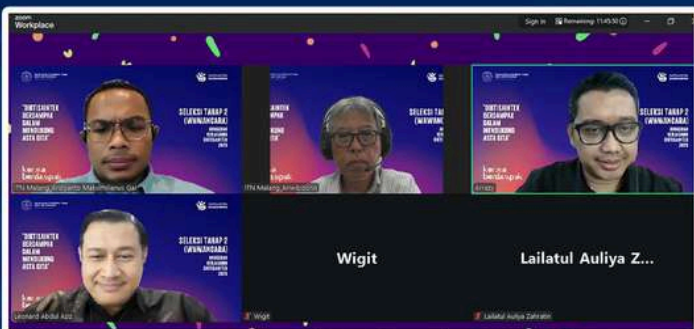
zoom Workplace

Sign in Remaining: 11:45:30

"DIKTISAINTEK BERDAMPAK DALAM MENDUKUNG ASTA CITA"

SELEKSI TAHAP 2 (WAWANCARA)

kampus berdampak

ITN Malang Andyanto Mahalthami Gal...

"DIKTISAINTEK BERDAMPAK DALAM MENDUKUNG ASTA CITA"

SELEKSI TAHAP 2 (WAWANCARA)

ITN Malang Ariwibowo

"DIKTISAINTEK BERDAMPAK DALAM MENDUKUNG ASTA CITA"

SELEKSI TAHAP 2 (WAWANCARA)

kampus berdampak

Arristo

"DIKTISAINTEK BERDAMPAK DALAM MENDUKUNG ASTA CITA"

SELEKSI TAHAP 2 (WAWANCARA)

kampus berdampak

Leonard Abdul Aziz

Wigit

Wigit

Lailatul Auliya Z...

Lailatul Auliya Zahratin